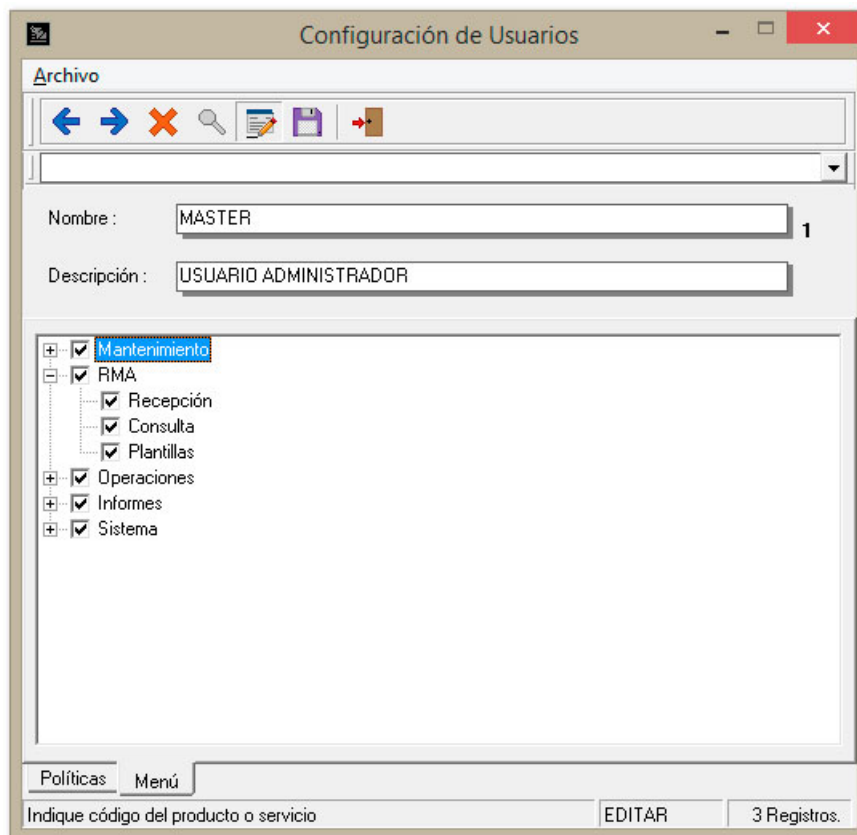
Configuración de Usuarios

Archivo

Nombre : MASTER 1

Descripción : USUARIO ADMINISTRADOR

Mantenimiento
RMA
Recepción
Consulta
Plantillas
Operaciones
Informes
Sistema

Políticas Menú

Indique código del producto o servicio | EDITAR | 3 Registros.